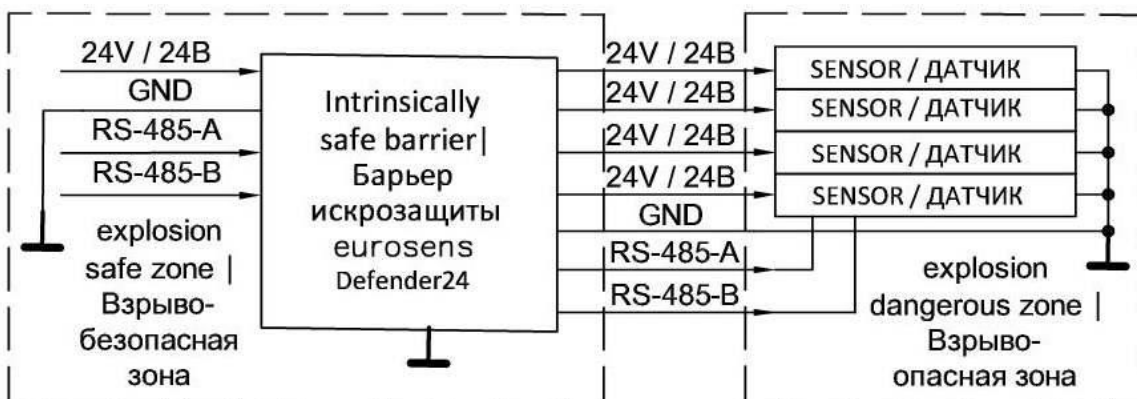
24V / 24B
GND
RS-485-A
RS-485-B

explosion safe zone | Взрыво-безопасная зона

Intrinsically safe barrier| Барьер искрозащиты
eurosens
Defender24

24V / 24B
24V / 24B
24V / 24B
24V / 24B
GND
RS-485-A
RS-485-B

SENSOR / ДАТЧИК
SENSOR / ДАТЧИК
SENSOR / ДАТЧИК
SENSOR / ДАТЧИК

explosion dangerous zone | Взрыво-опасная зона